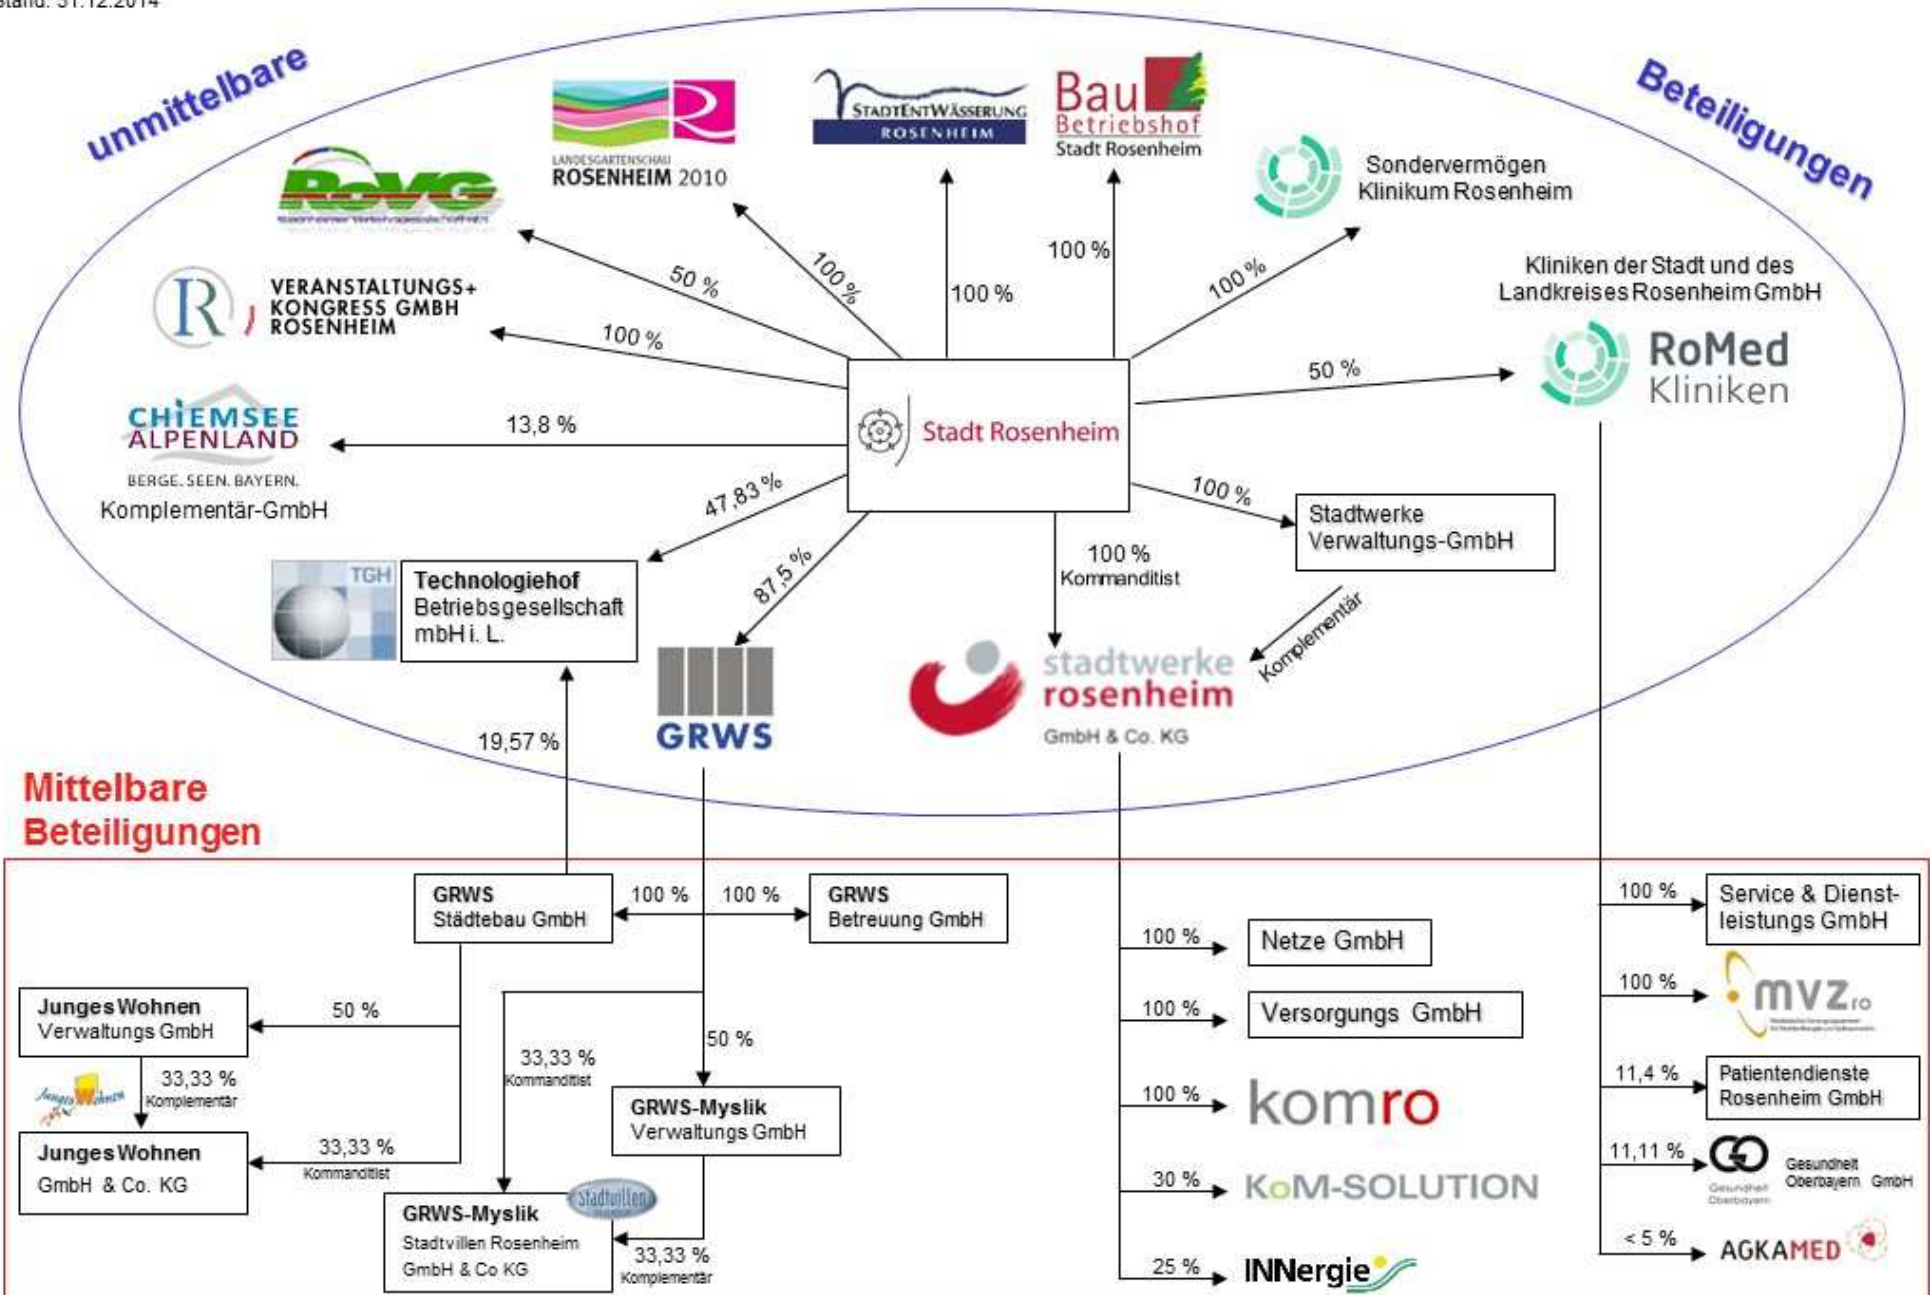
Stand: 31.12.2014

unmittelbare Beteiligungen

RoVG

LANDESGARTENSCHAU ROSENHEIM 2010

STADTENTWÄSSERUNG ROSENHEIM

Bau Betriebshof Stadt Rosenheim

Sondervermögen Klinikum Rosenheim

Kliniken der Stadt und des Landkreises Rosenheim GmbH

RoMed Kliniken

VERANSTALTUNGS+ KONGRESS GMBH ROSENHEIM

CHIEMSEE ALPENLAND BERGE. SEEN. BAYERN. Komplementär-GmbH

Stadt Rosenheim

50 %

100 %

100 %

100 %

100 %

100 %

50 %

13,8 %

47,83 %

87,5 %

100 % Kommanditist

100 %

Stadtwerke Verwaltungs-GmbH

Komplementär

TGH Technologiehof Betriebsgesellschaft mbH i. L.

GRWS

stadtwerke rosenheim GmbH & Co. KG

19,57 %

Mittelbare Beteiligungen

GRWS Städtebau GmbH

100 %

100 %

GRWS Betreuung GmbH

Junges Wohnen Verwaltungs GmbH

50 %

33,33 % Kommanditist

50 %

33,33 % Komplementär

Junges Wohnen

GRWS-Myslik Verwaltungs GmbH

Junges Wohnen GmbH & Co. KG

33,33 % Kommanditist

GRWS-Myslik Stadtvillen Rosenheim GmbH & Co KG

Stadtvillen

33,33 % Komplementär

100 %

Netze GmbH

100 %

Versorgungs GmbH

100 %

komro

30 %

KoM-SOLUTION

25 %

INNergie

100 %

Service & Dienstleistungs GmbH

100 %

mvz ro

11,4 %

Patientendienste Rosenheim GmbH

11,11 %

GO Gesundheit Oberbayern GmbH

< 5 %

AGKAMED